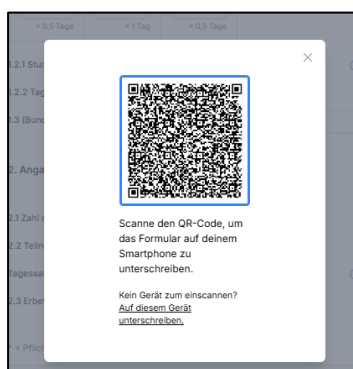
< 0,5 Tage

> 1 Tag

> 0,5 Tage

1.2.1 Stu

1.2.2 Tag

1.3 (Bund

2. Anga

2.1 Zahl c

2.2 Teiln

Tagessa

2.3 Erbe

* = Pflich

×

Scanne den QR-Code, um das Formular auf deinem Smartphone zu unterschreiben.

Kein Gerät zum einscannen? Auf diesem Gerät unterschreiben.